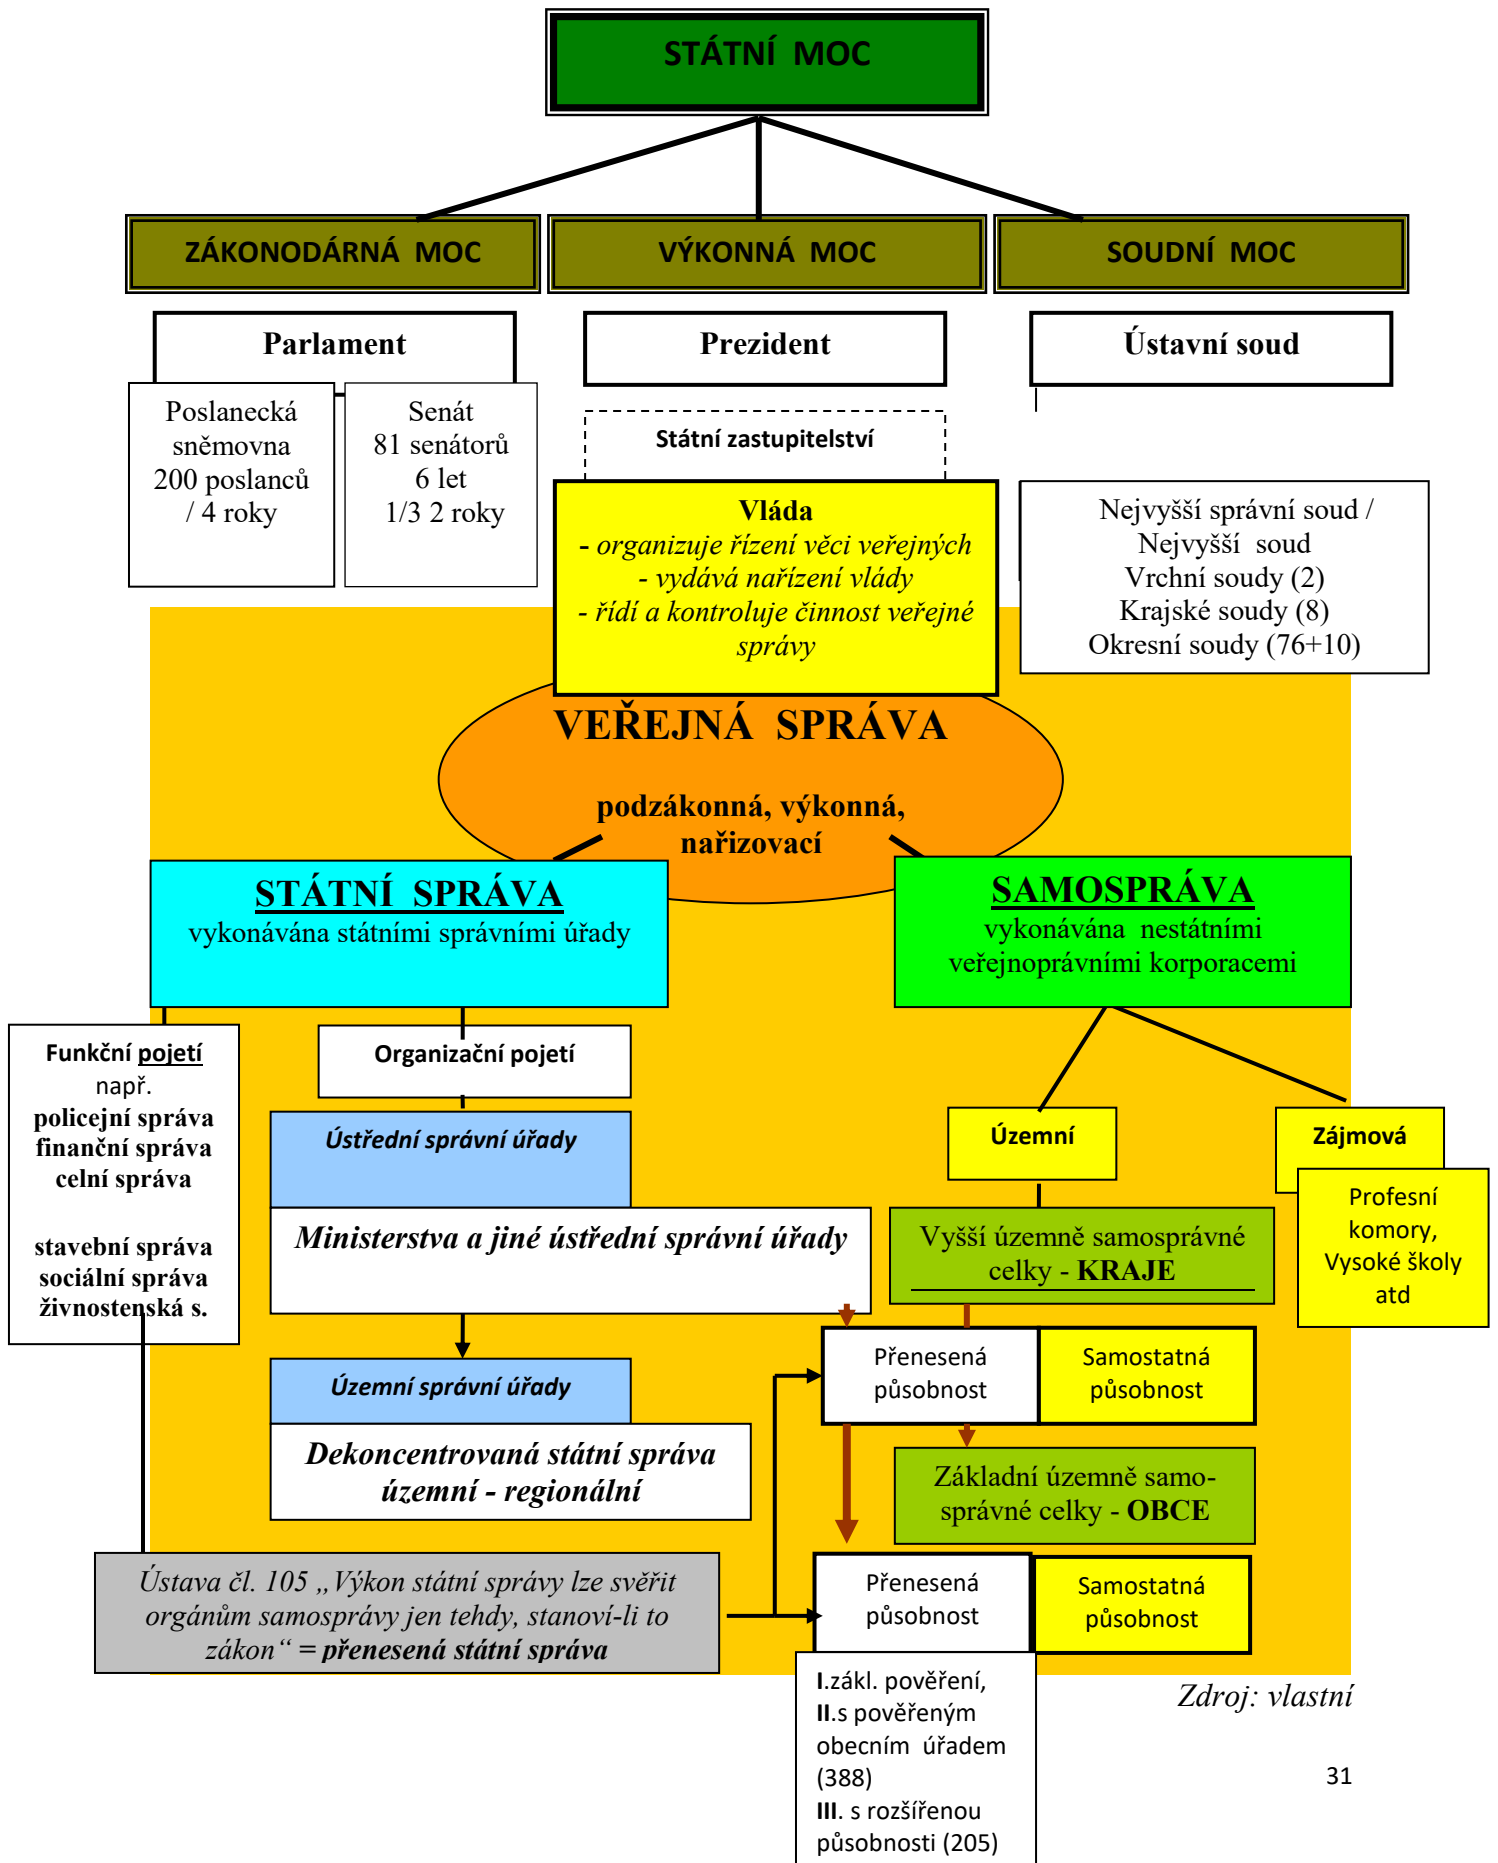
STÁTNÍ MOC

ZÁKONODÁRNÁ MOC

VÝKONNÁ MOC

SOUDNÍ MOC

Parlament

Poslanecká sněmovna 200 poslanců / 4 roky

Senát 81 senátorů 6 let 1/3 2 roky

Prezident

Státní zastupitelství

Vláda
- organizuje řízení věci veřejných
- vydává nařízení vlády
- řídí a kontroluje činnost veřejné správy

Ústavní soud

Nejvyšší správní soud / Nejvyšší soud
Vrchní soudy (2)
Krajské soudy (8)
Okresní soudy (76+10)

VEŘEJNÁ SPRÁVA

podzákonná, výkonná, nařizovací

STÁTNÍ SPRÁVA
vykonávána státními správními úřady

SAMOSPRÁVA
vykonávána nestátními veřejnoprávními korporacemi

Funkční pojetí
např.
policejní správa
finanční správa
celní správa

stavební správa
sociální správa
živnostenská s.

Organizační pojetí

Ústřední správní úřady

Ministerstva a jiné ústřední správní úřady

Územní správní úřady

Dekoncentrovaná státní správa územní - regionální

Územní

Zájmová

Profesní komory, Vysoké školy atd

Vyšší územně samosprávné celky - KRAJE

Přenesená působnost

Samostatná působnost

Základní územně samosprávné celky - OBCE

Ústava čl. 105 „Výkon státní správy lze svěřit orgánům samosprávy jen tehdy, stanoví-li to zákon“ = přenesená státní správa

Přenesená působnost

Samostatná působnost

I.zákl. pověření,
II.s pověřeným obecním úřadem (388)
III. s rozšířenou působností (205)

Zdroj: vlastní

31